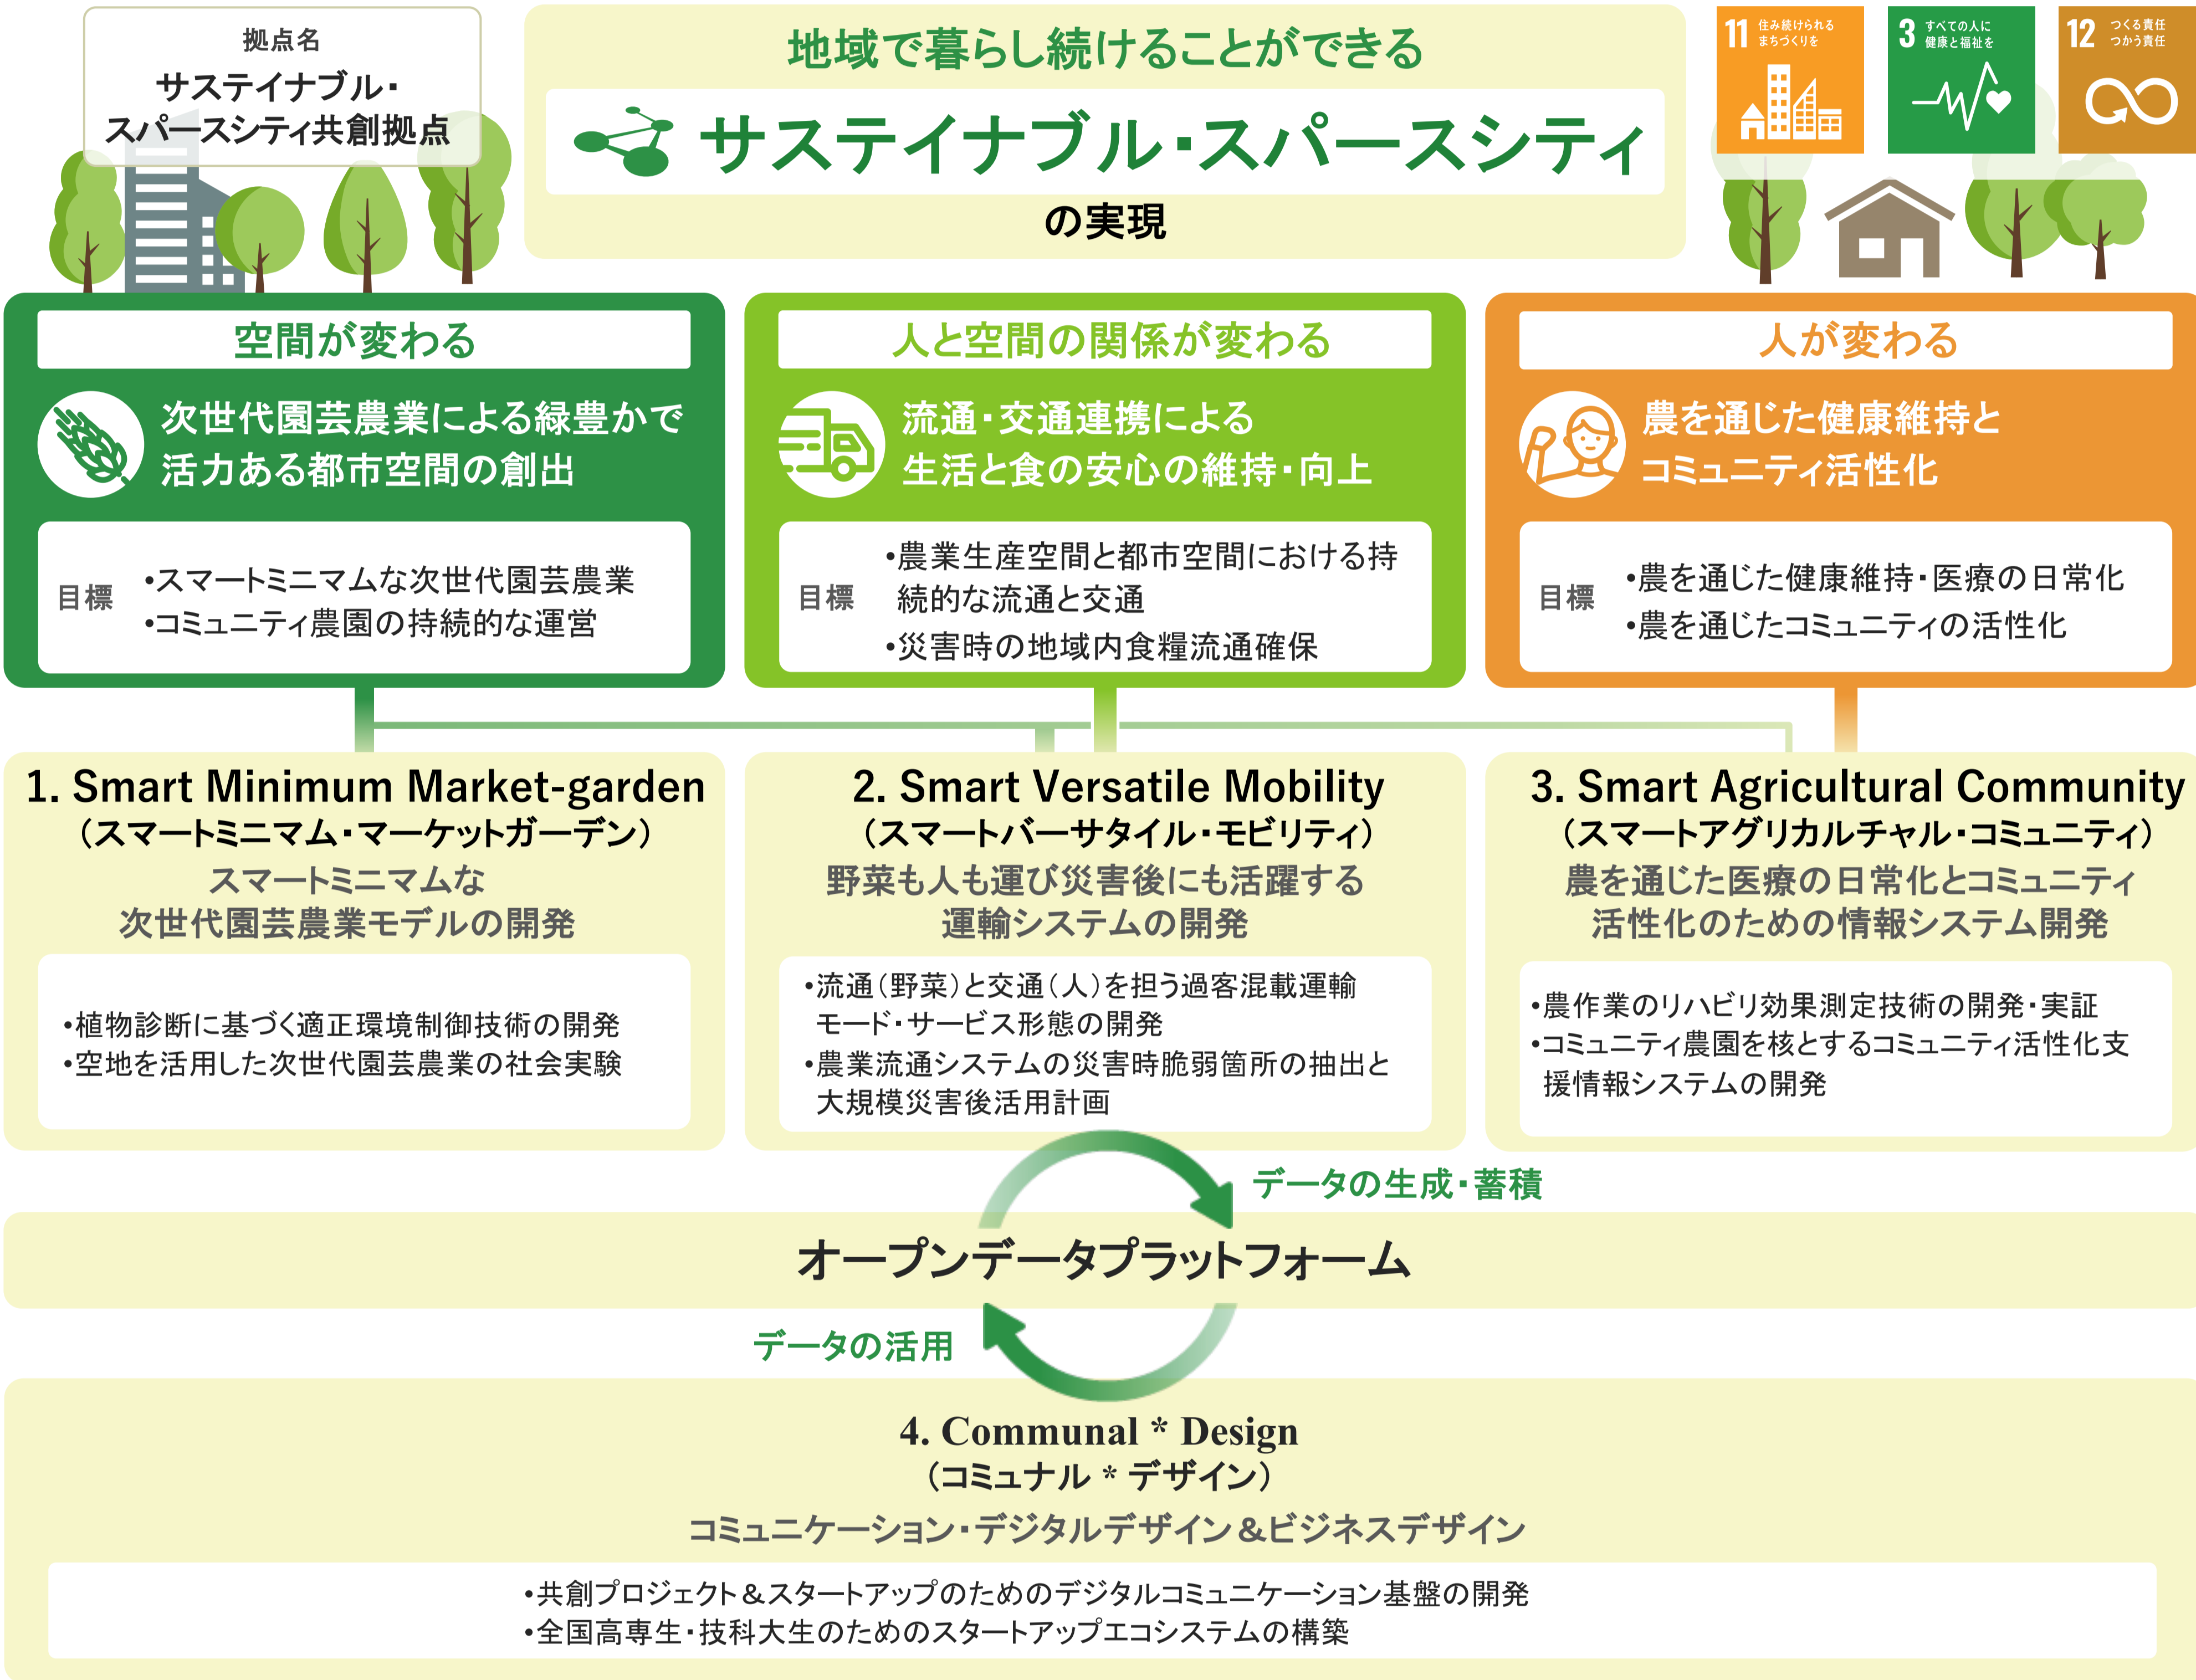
拠点名
サステイナブル・スパースシティ共創拠点

地域で暮らし続けることができる
サステイナブル・スパースシティ
の実現

11 住み続けられるまちづくりを
3 すべての人に健康と福祉を
12 つくる責任つかう責任

空間が変わる
次世代園芸農業による緑豊かで活力ある都市空間の創出
目標
•スマートミニマムな次世代園芸農業
•コミュニティ農園の持続的な運営

人と空間の関係が変わる
流通・交通連携による生活と食の安心の維持・向上
目標
•農業生産空間と都市空間における持続的な流通と交通
•災害時の地域内食糧流通確保

人が変わる
農を通じた健康維持とコミュニティ活性化
目標
•農を通じた健康維持・医療の日常化
•農を通じたコミュニティの活性化

1. Smart Minimum Market-garden
（スマートミニマム・マーケットガーデン）
スマートミニマムな次世代園芸農業モデルの開発
•植物診断に基づく適正環境制御技術の開発
•空地を活用した次世代園芸農業の社会実験

2. Smart Versatile Mobility
（スマートバーサタイル・モビリティ）
野菜も人も運び災害後にも活躍する運輸システムの開発
•流通（野菜）と交通（人）を担う過客混載運輸モード・サービス形態の開発
•農業流通システムの災害時脆弱箇所の抽出と大規模災害後活用計画

3. Smart Agricultural Community
（スマートアグリカルチャル・コミュニティ）
農を通じた医療の日常化とコミュニティ活性化のための情報システム開発
•農作業のリハビリ効果測定技術の開発・実証
•コミュニティ農園を核とするコミュニティ活性化支援情報システムの開発

データの生成・蓄積
オープンデータプラットフォーム
データの活用

4. Communal * Design
（コミュナル * デザイン）
コミュニケーション・デジタルデザイン＆ビジネスデザイン
•共創プロジェクト＆スタートアップのためのデジタルコミュニケーション基盤の開発
•全国高専生・技科大生のためのスタートアップエコシステムの構築